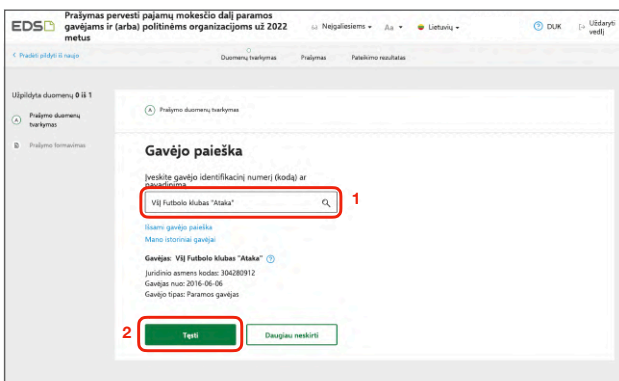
EDS

Prašymas pervesti pajamų mokesčio dalį paramos gavėjams ir (arba) politinėms organizacijoms už 2022 metus

Neįgaliesiems Aa Lietuvių DUK Uždaryti vedlį

< Pradėti pildyti iš naujo

Duomenų tvarkymas Prašymas Pateikimo rezultatas

Užpildyta duomenų 0 iš 1

Prašymo duomenų tvarkymas

Prašymo formavimas

Prašymo duomenų tvarkymas

Gavėjo paieška

Įveskite gavėjo identifikacinį numerį (kodą) ar pavadinimą

VšĮ Futbolo klubas "Ataka"

1

Išsami gavėjo paieška

Mano istoriniai gavėjai

Gavėjas: VšĮ Futbolo klubas "Ataka"

Juridinio asmens kodas: 304280912

Gavėjas nuo: 2016-06-06

Gavėjo tipas: Paramos gavėjas

2

Tęsti

Daugiau neskirti